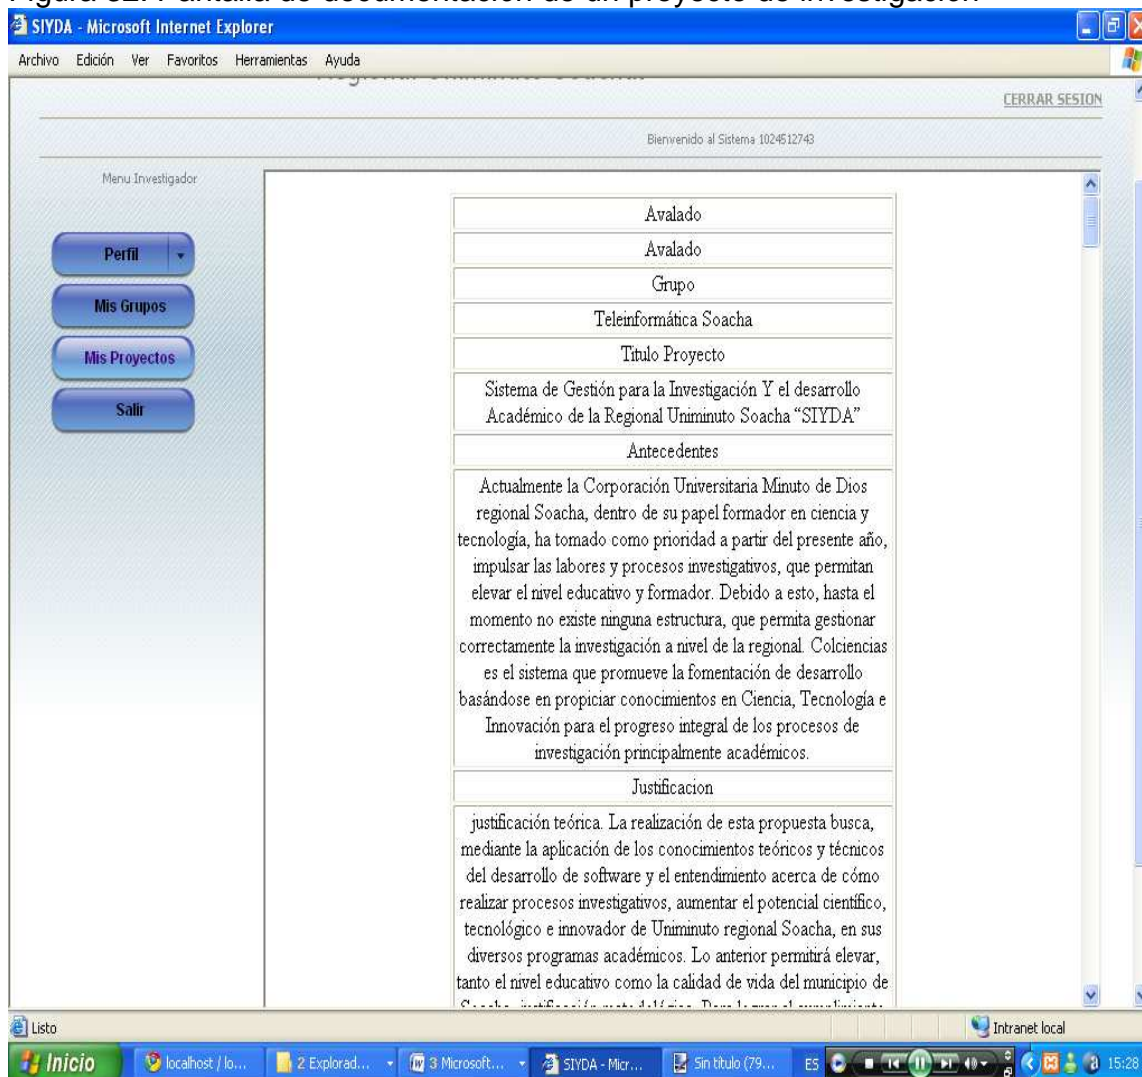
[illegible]

SIYDA - Microsoft Internet Explorer

Archivo Edición Ver Favoritos Herramientas Ayuda

CERRAR SESION

Bienvenido al Sistema 1024512743

Menu Investigador

Perfil

Mis Grupos

Mis Proyectos

Salir

| Avalado |
|---|
| Avalado |
| Grupo |
| Teleinformática Soacha |
| Titulo Proyecto |
| Sistema de Gestión para la Investigación Y el desarrollo Académico de la Regional Uniminuto Soacha "SIYDA" |
| Antecedentes |
| Actualmente la Corporación Universitaria Minuto de Dios regional Soacha, dentro de su papel formador en ciencia y tecnología, ha tomado como prioridad a partir del presente año, impulsar las labores y procesos investigativos, que permitan elevar el nivel educativo y formador. Debido a esto, hasta el momento no existe ninguna estructura, que permita gestionar correctamente la investigación a nivel de la regional. Colciencias es el sistema que promueve la fomentación de desarrollo basándose en propiciar conocimientos en Ciencia, Tecnología e Innovación para el progreso integral de los procesos de investigación principalmente académicos. |
| Justificacion |
| justificación teórica. La realización de esta propuesta busca, mediante la aplicación de los conocimientos teóricos y técnicos del desarrollo de software y el entendimiento acerca de cómo realizar procesos investigativos, aumentar el potencial científico, tecnológico e innovador de Uniminuto regional Soacha, en sus diversos programas académicos. Lo anterior permitirá elevar, tanto el nivel educativo como la calidad de vida del municipio de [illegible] |

Listo

Intranet local

Inicio localhost / lo... 2 Explorad... 3 Microsoft... SIYDA - Micr... Sin título (79... ES 15:28